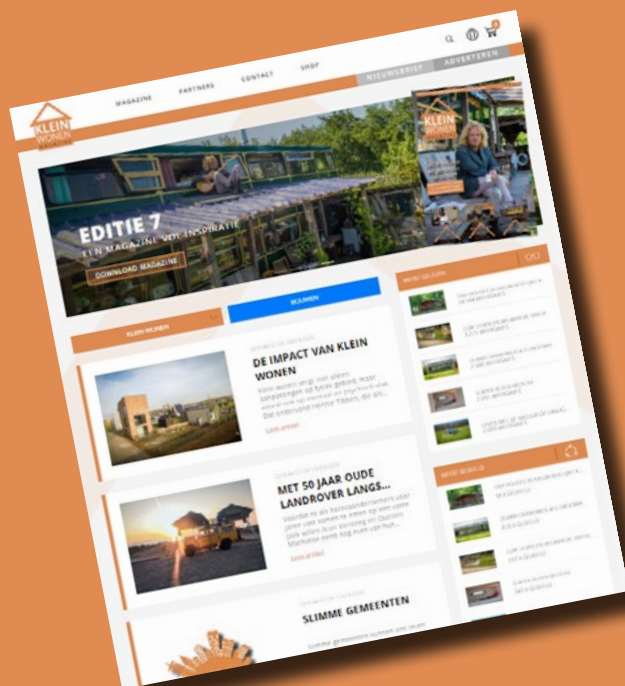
KLEIN WONEN

MAGAZINE
PARTNERS
CONTACT
SHOP

NIEUWSBRIEF
ADVERTEREN

KLEIN WONEN

EDITIE 7
EEN MAGAZINE VOL INSPIRATIE
DOWNLOAD MAGAZINE

KLEIN WONEN
BOUWEN

DE IMPACT VAN KLEIN WONEN
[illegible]
Lees verder

MET 50 JAAR OUDE LANDROVER LANGS...
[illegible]
Lees verder

SLIMME GEMEENTEN
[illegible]

MEEST GELEZEN
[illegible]
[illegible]
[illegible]
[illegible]
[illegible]

MEEST BEKEKEN
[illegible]
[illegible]
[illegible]
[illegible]